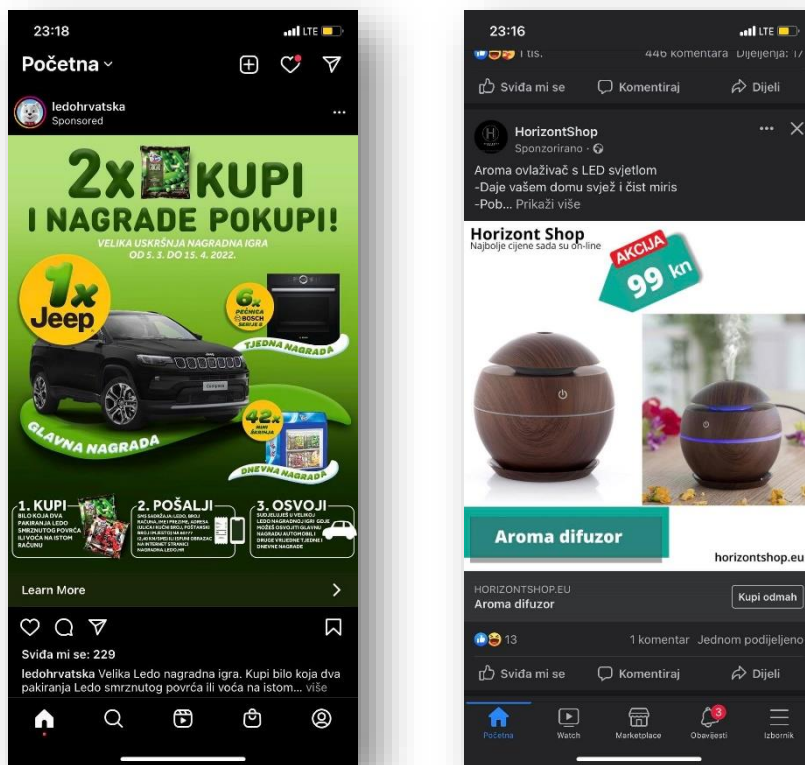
23:18
LTE
Početna
ledohrvatska
Sponsored
2X KUPI
I NAGRADE POKUPI!
VELIKA USKRSNJA NAGRADNA IGRA OD 5. 3. DO 15. 4. 2022.
1x Jeep
6x PEĆNICA BOSCH
TJEDNA NAGRADA
42x
DNEVNA NAGRADA
GLAVNA NAGRADA
1. KUPI
BILO KOJA DVA PAKIRANJA LEDO SMRZNUTOG POVRĆA ILI VOĆA NA ISTOM RAČUNU
2. POŠALJI
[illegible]
3. OSVOJI
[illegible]
Learn More
Sviđa mi se: 229
ledohrvatska Velika Ledo nagradna igra. Kupi bilo koja dva pakiranja Ledo smrznutog povrća ili voća na istom... više

23:16
LTE
1 tis.
446 komentara Dijeljenja: 17
Sviđa mi se
Komentiraj
Dijeli
HorizontShop
Sponzorirano
Aroma ovlaživač s LED svjetlom
-Daje vašem domu svjež i čist miris
-Pob... Prikaži više
Horizont Shop
Najbolje cijene sada su on-line
AKCIJA
99 kn
Aroma difuzor
horizontshop.eu
HORIZONTSHOP.EU
Aroma difuzor
Kupi odmah
13
1 komentar Jednom podijeljeno
Sviđa mi se
Komentiraj
Dijeli
Početna
Watch
Marketplace
3
Obavijesti
Izbornik